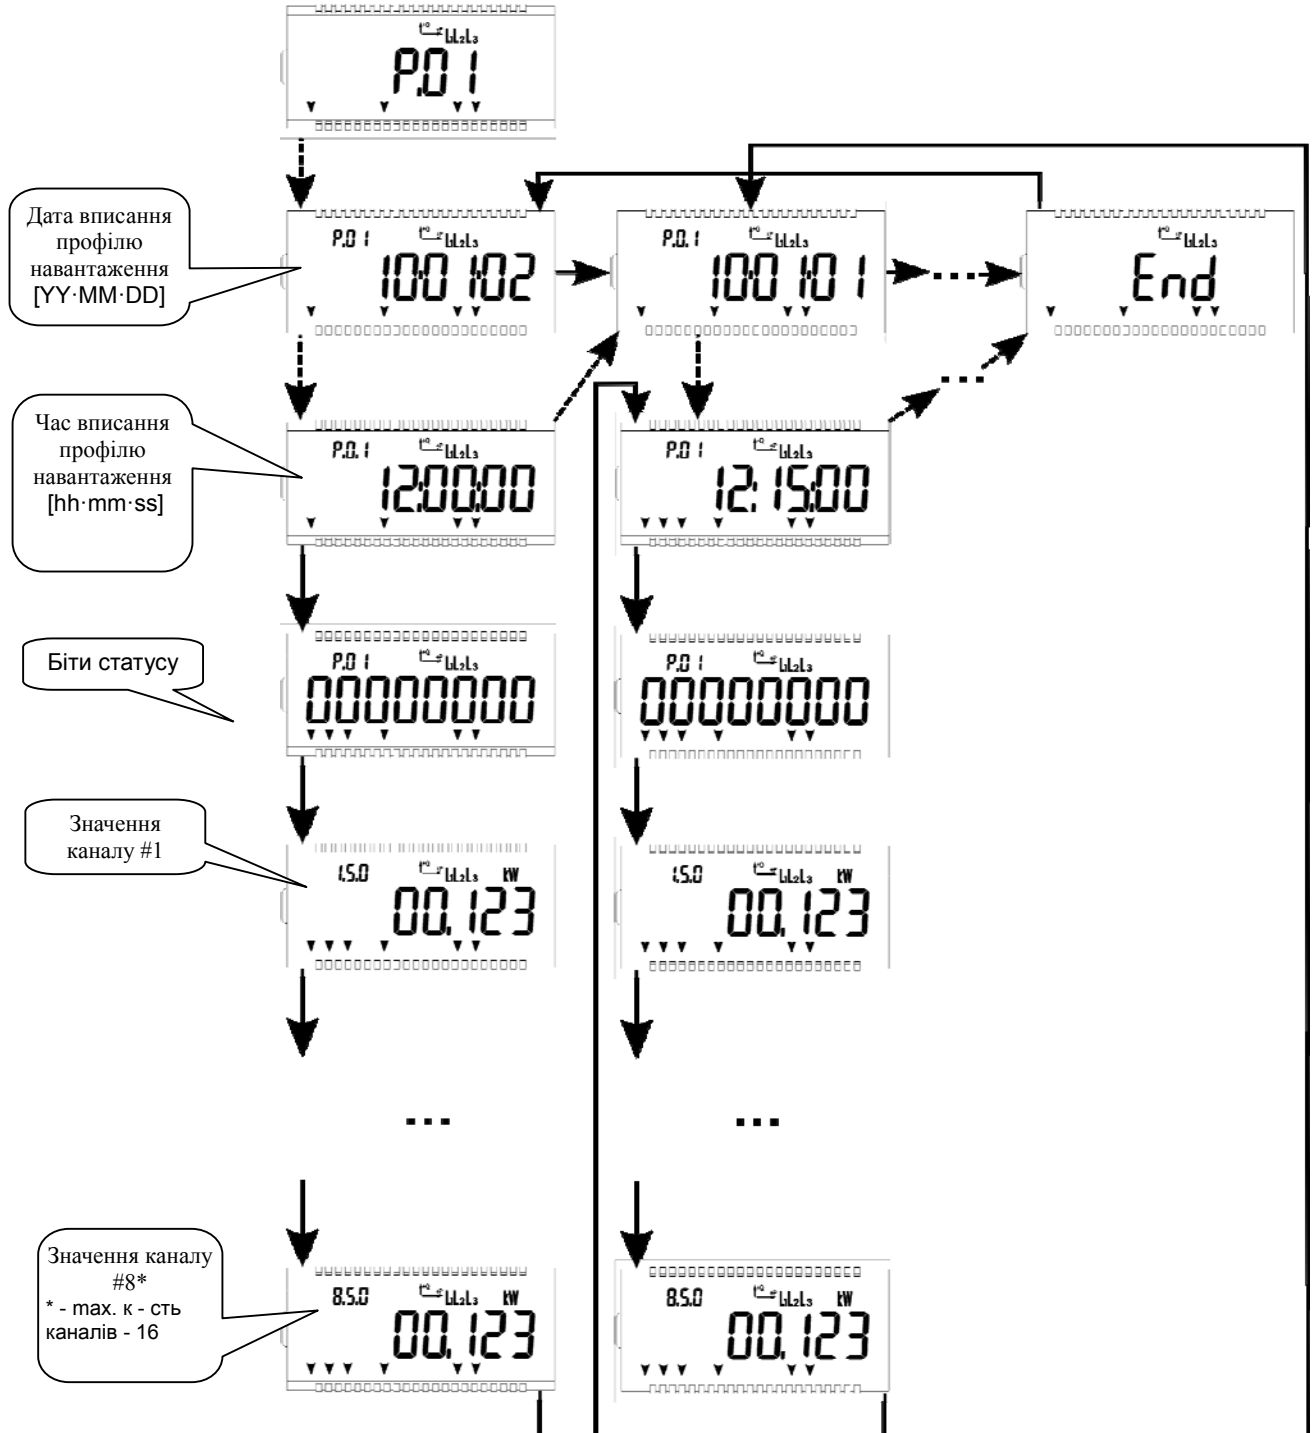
P.0 1

Дата вписання профілю навантаження [YY·MM·DD]

P.0 1
L1L2L3
100.102

P.0 1
L1L2L3
100.101

L1L2L3
End

Час вписання профілю навантаження [hh·mm·ss]

P.0 1
L1L2L3
12:00:00

P.0 1
L1L2L3
12:15:00

Біти статусу

P.0 1
L1L2L3
00000000

P.0 1
L1L2L3
00000000

Значення каналу #1

1.5.0
L1L2L3 kW
00.123

1.5.0
L1L2L3 kW
00.123

...

...

Значення каналу #8*
* - max. к - сть каналів - 16

8.5.0
L1L2L3 kW
00.123

8.5.0
L1L2L3 kW
00.123